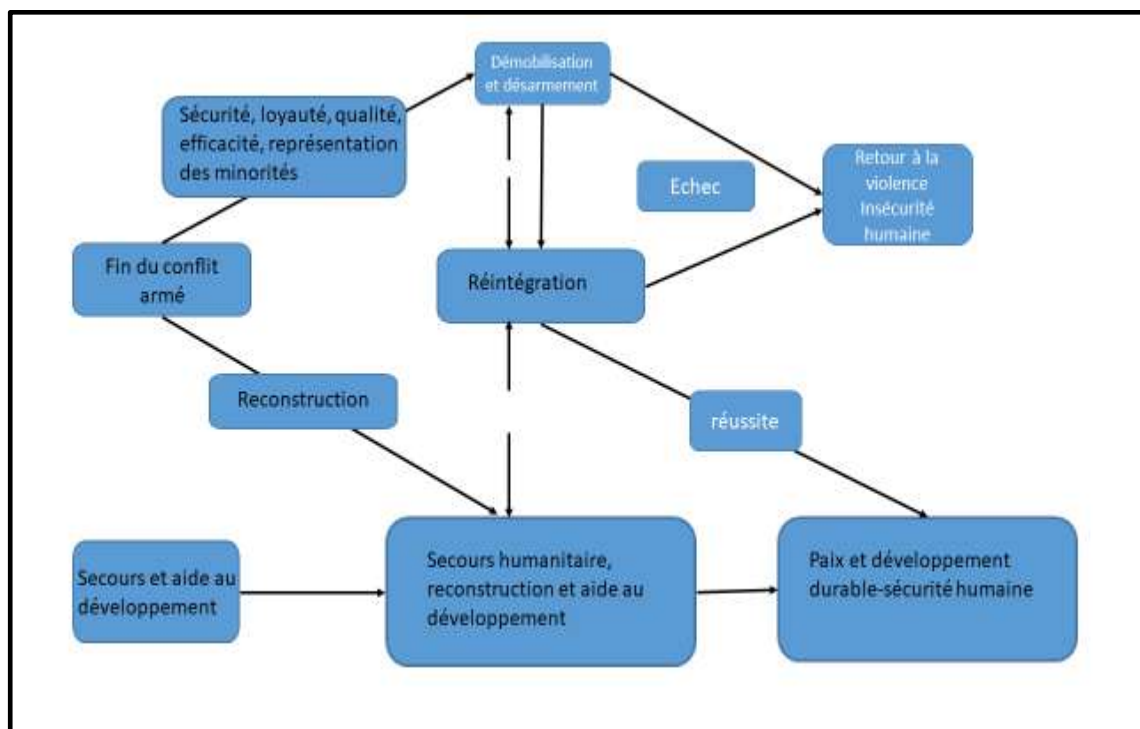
Démobilisation et désarmement

Sécurité, loyauté, qualité, efficacité, représentation des minorités

Echec

Retour à la violence Insécurité humaine

Fin du conflit armé

Réintégration

Reconstruction

réussite

Secours et aide au développement

Secours humanitaire, reconstruction et aide au développement

Paix et développement durable-sécurité humaine